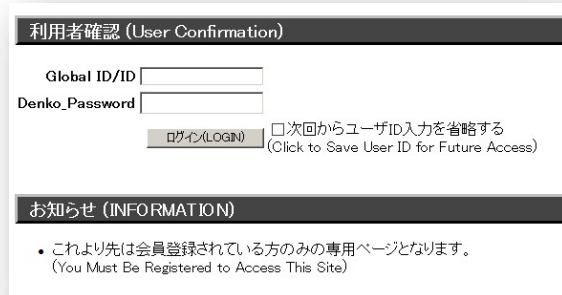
利用者確認 (User Confirmation)

Global ID/ID

Denko_Password

ログイン(LOGIN)

□次回からユーザID入力を省略する
(Click to Save User ID for Future Access)

お知らせ (INFORMATION)

• これより先は会員登録されている方のみの専用ページとなります。
(You Must Be Registered to Access This Site)